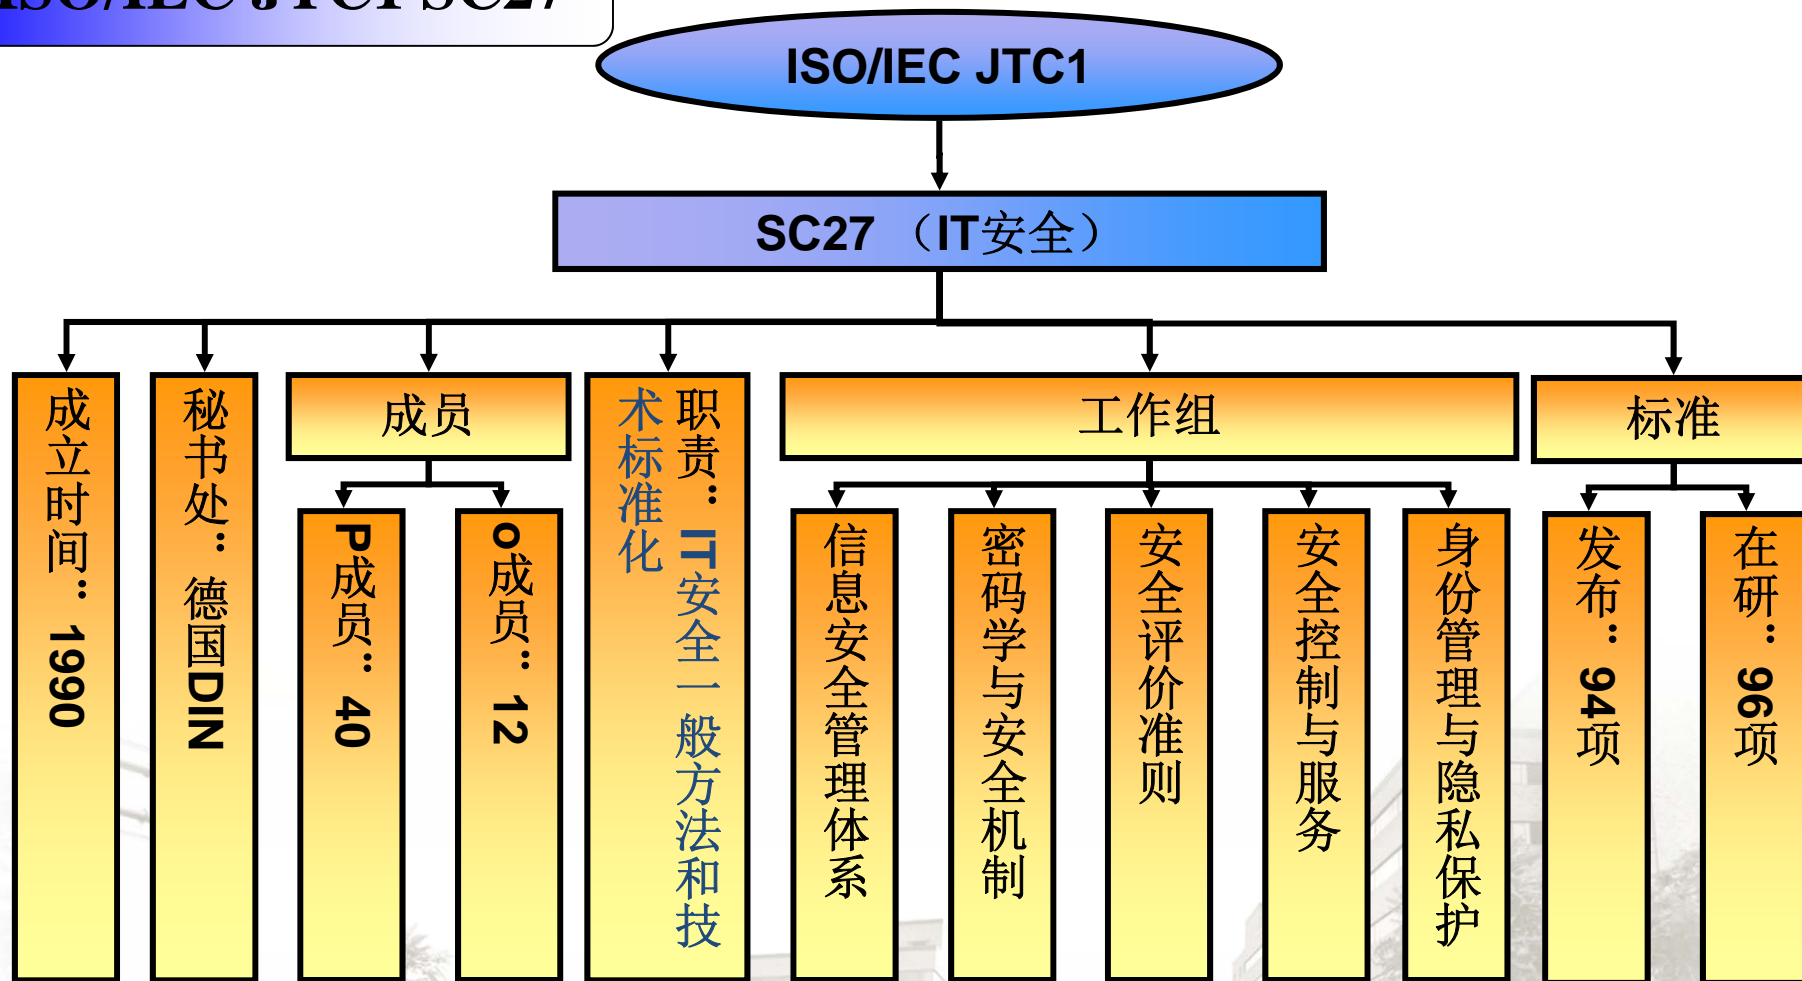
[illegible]

ISO/IEC JTC1

SC27 （IT安全）

成立时间：1990

秘书处：德国DIN

成员

P成员：40

O成员：12

职责：IT安全一般方法和技术标准化

工作组

信息安全管理体系

密码学与安全机制

安全评价准则

安全控制与服务

身份管理与隐私保护

标准

发布：94项

在研：96项